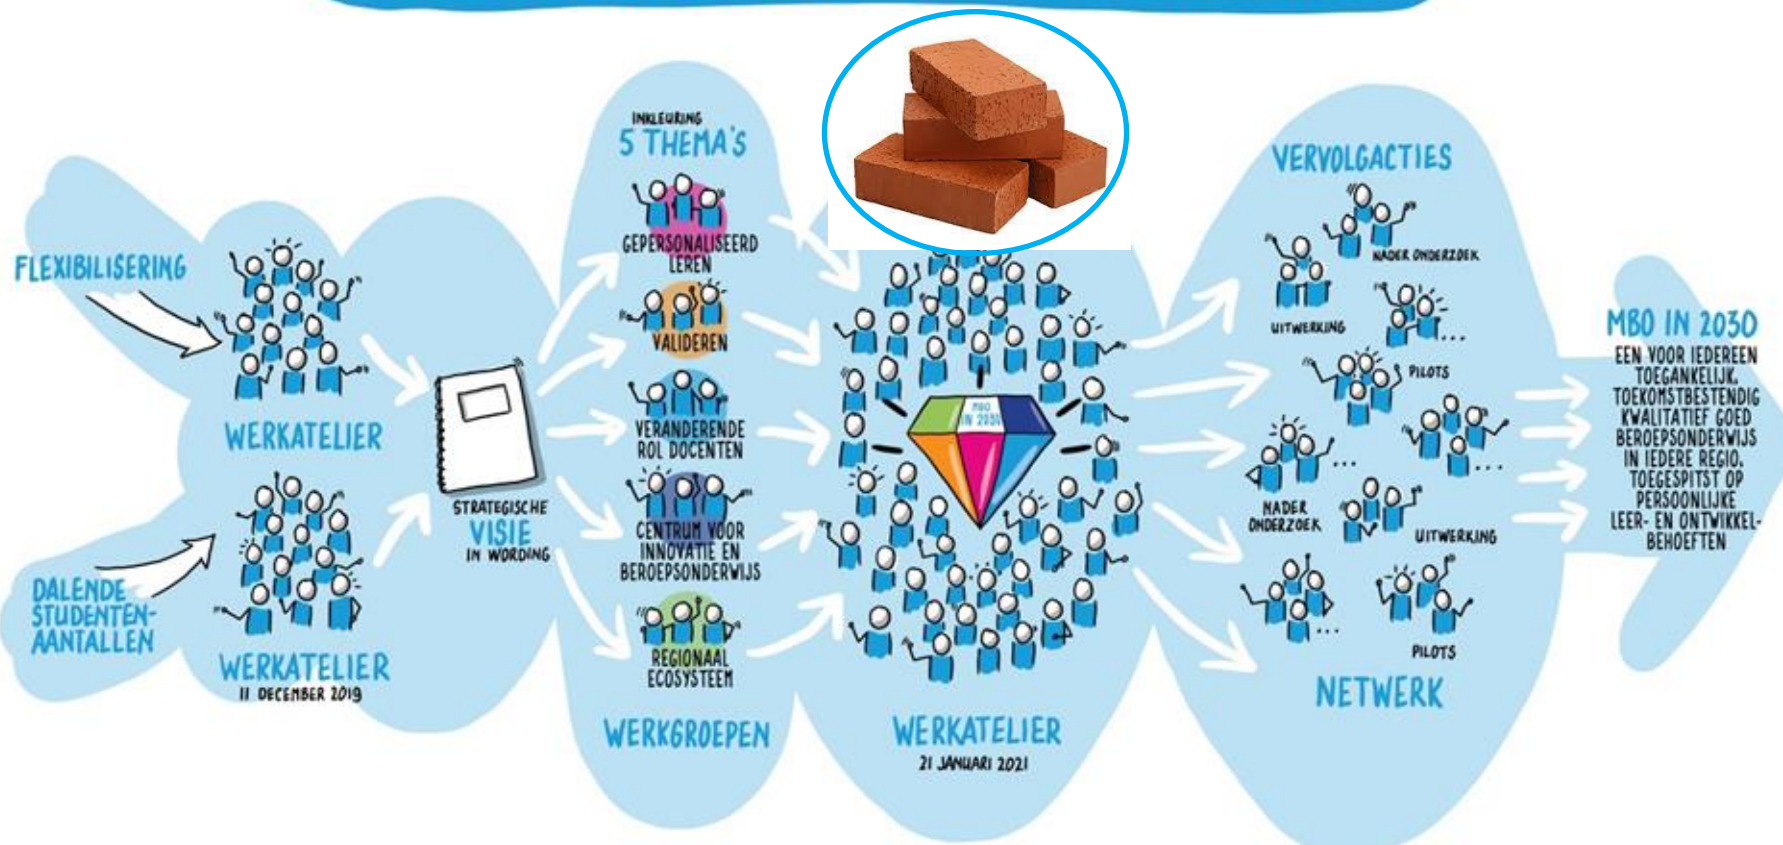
FLEXIBILISERING

DALENDE STUDENTEN-AANTALLEN

WERKATELIER

WERKATELIER
11 DECEMBER 2019

STRATEGISCHE VISIE IN WORDING

INKLEURING
5 THEMA'S

GEPERSONALISEERD LEREN

VALIDEREN

VERANDERENDE ROL DOCENTEN

CENTRUM VOOR INNOVATIE EN BEROEPSONDERWIJS

REGIONAAL ECOSYSTEEM

WERKGROEPEN

MBO IN 2030

WERKATELIER
21 JANUARI 2021

VERVOLGACTIES

NADER ONDERZOEK

UITWERKING

PILOTS

NADER ONDERZOEK

UITWERKING

PILOTS

NETWERK

MBO IN 2030
EEN VOOR IEDEREEN TOEGANKELIJK, TOEKOMSTBESTENDIG KWALITATIEF GOED BEROEPSONDERWIJS IN IEDERE REGIO, TOEGESPITST OP PERSOONLIJKE LEER- EN ONTWIKKELBEHOEFTEN